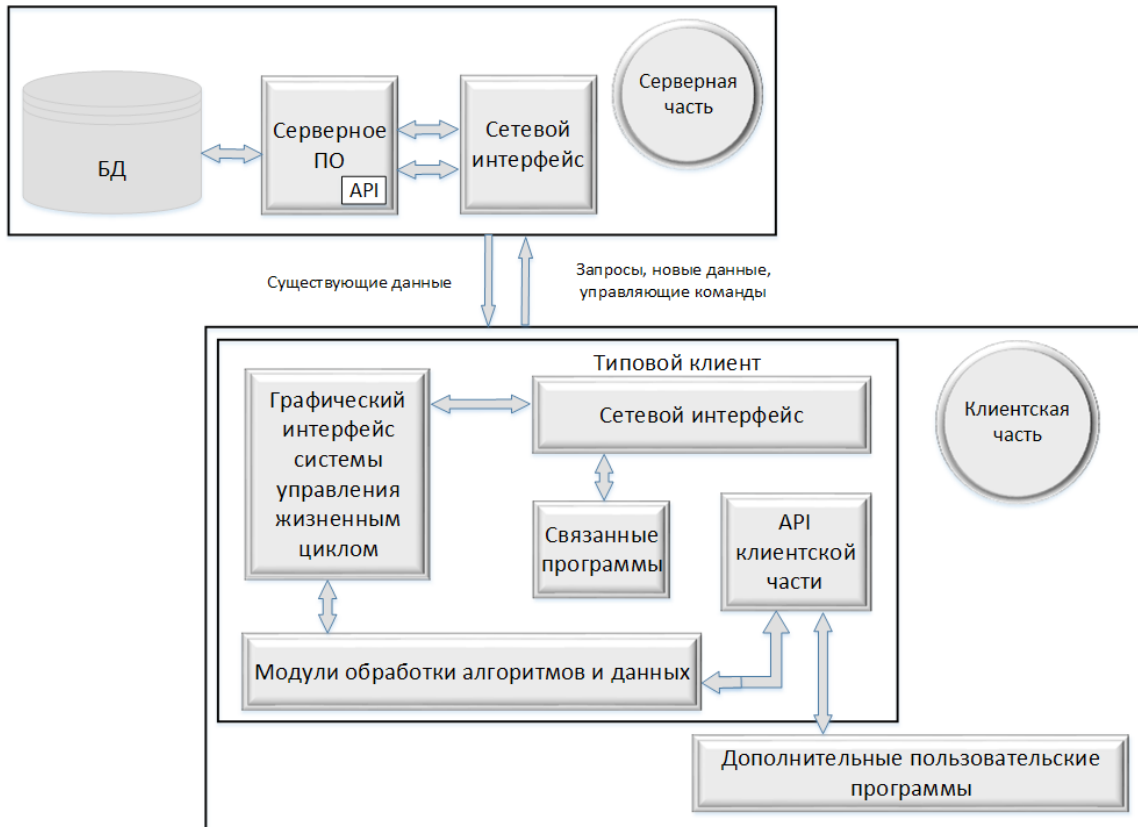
БД

Серверное ПО

API

Сетевой интерфейс

Серверная часть

Существующие данные

Запросы, новые данные, управляющие команды

Типовой клиент

Графический интерфейс системы управления жизненным циклом

Сетевой интерфейс

Клиентская часть

Связанные программы

API клиентской части

Модули обработки алгоритмов и данных

Дополнительные пользовательские программы